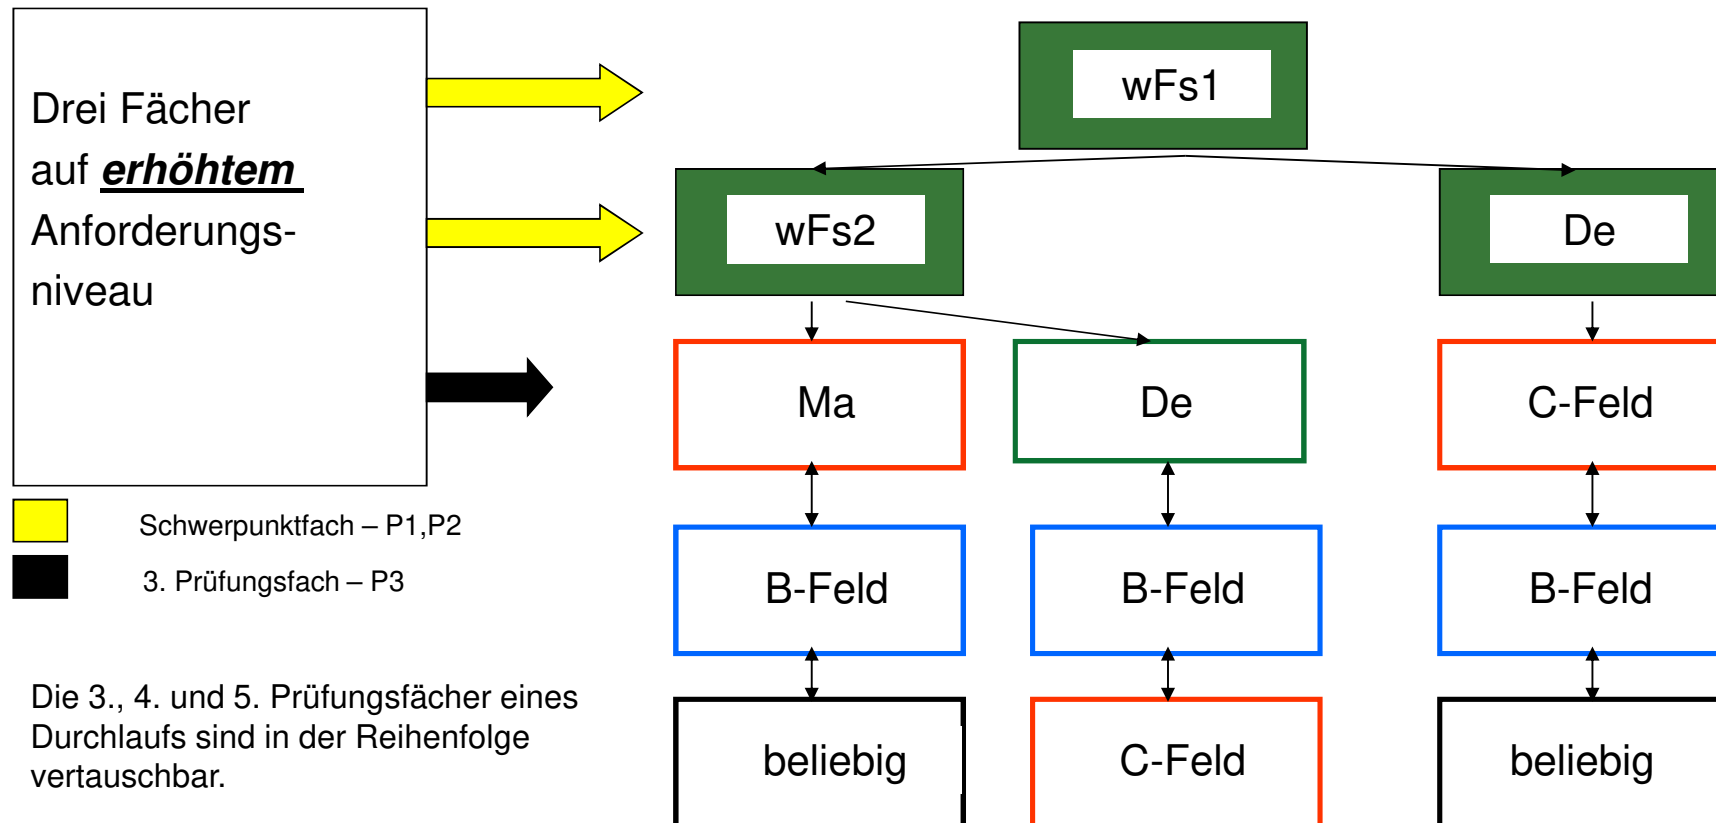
Drei Fächer auf ***erhöhtem*** Anforderungsniveau

Schwerpunktfach – P1,P2

3. Prüfungsfach – P3

Die 3., 4. und 5. Prüfungsfächer eines Durchlaufs sind in der Reihenfolge vertauschbar.

wFs1

wFs2

De

Ma

De

C-Feld

B-Feld

B-Feld

B-Feld

beliebig

C-Feld

beliebig